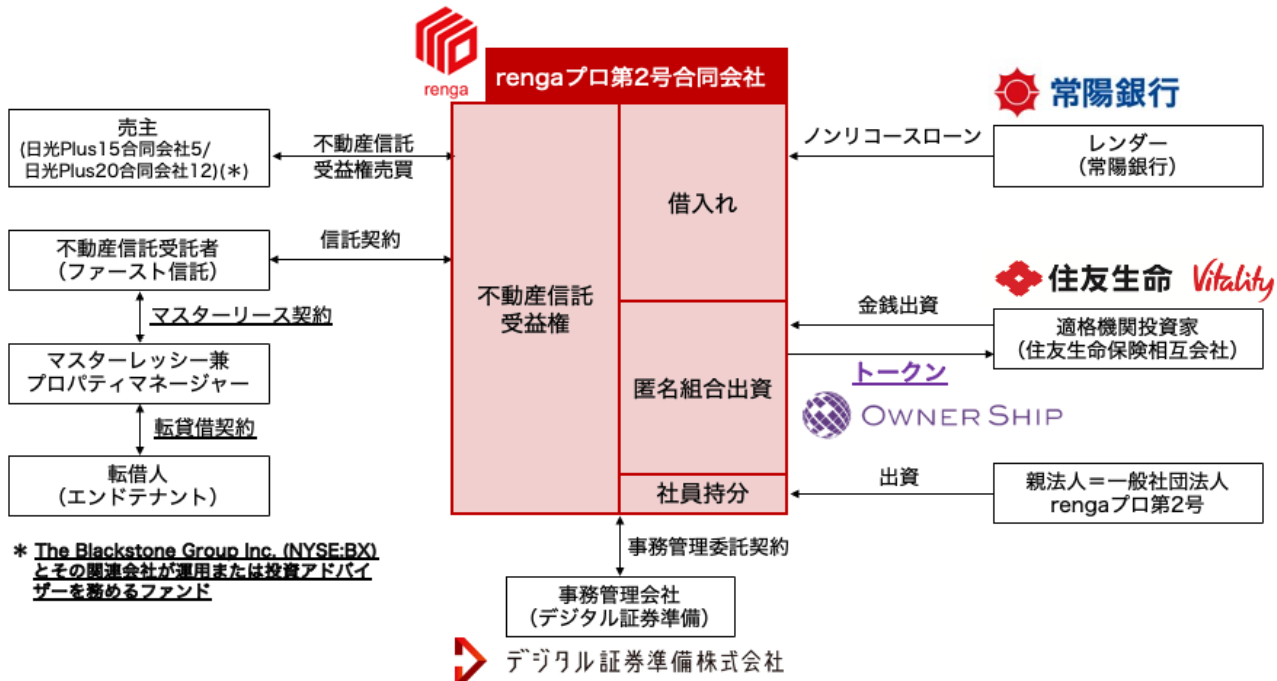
renga

rengaプロ第2号合同会社

常陽銀行

売主
(日光Plus15合同会社5/
日光Plus20合同会社12)(＊)

不動産信託
受益権売買

ノンリコースローン

レンダー
（常陽銀行）

借入れ

不動産信託受託者
（ファースト信託）

信託契約

住友生命 Vitality

マスターリース契約

不動産信託
受益権

金銭出資

適格機関投資家
（住友生命保険相互会社）

マスターレッシー兼
プロパティマネージャー

トークン

匿名組合出資

OWNERSHIP

転貸借契約

転借人
（エンドテナント）

社員持分

出資

親法人＝一般社団法人
rengaプロ第2号

＊ The Blackstone Group Inc. (NYSE:BX) とその関連会社が運用または投資アドバイザーを務めるファンド

事務管理委託契約

事務管理会社
（デジタル証券準備）

デジタル証券準備株式会社